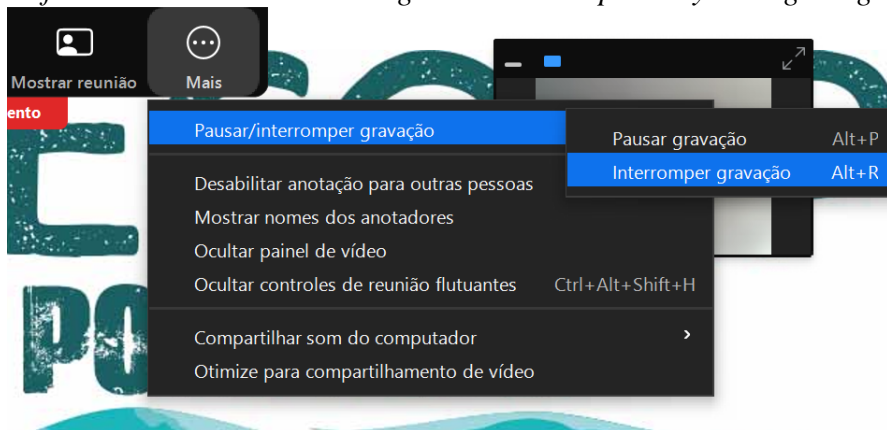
Mostrar reunião

Mais

ento

Pausar/interromper gravação

Desabilitar anotação para outras pessoas
Mostrar nomes dos anotadores
Ocultar painel de vídeo
Ocultar controles de reunião flutuantes Ctrl+Alt+Shift+H

Compartilhar som do computador
Otimize para compartilhamento de vídeo

Pausar gravação Alt+P
Interromper gravação Alt+R